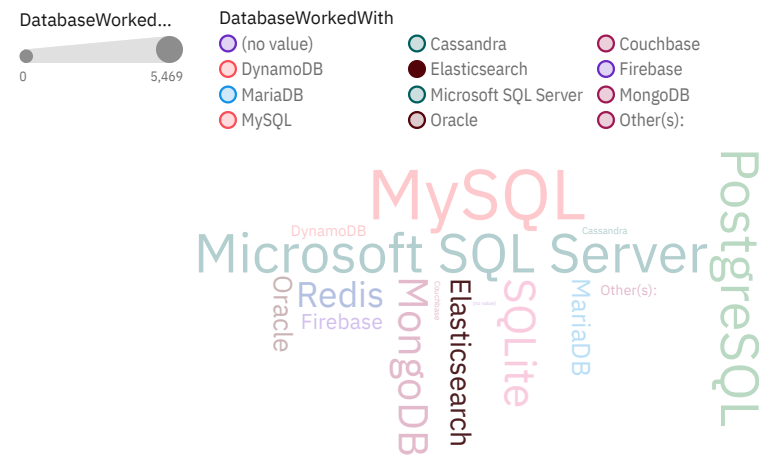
DatabaseWorked...
0
5,469

DatabaseWorkedWith
(no value)
Cassandra
Couchbase
DynamoDB
Elasticsearch
Firebase
MariaDB
Microsoft SQL Server
MongoDB
MySQL
Oracle
Other(s):

MySQL
DynamoDB
Cassandra
Microsoft SQL Server
PostgreSQL
Oracle
Redis
Firebase
MongoDB
Couchbase
(no value)
Elasticsearch
SQLite
MariaDB
Other(s):